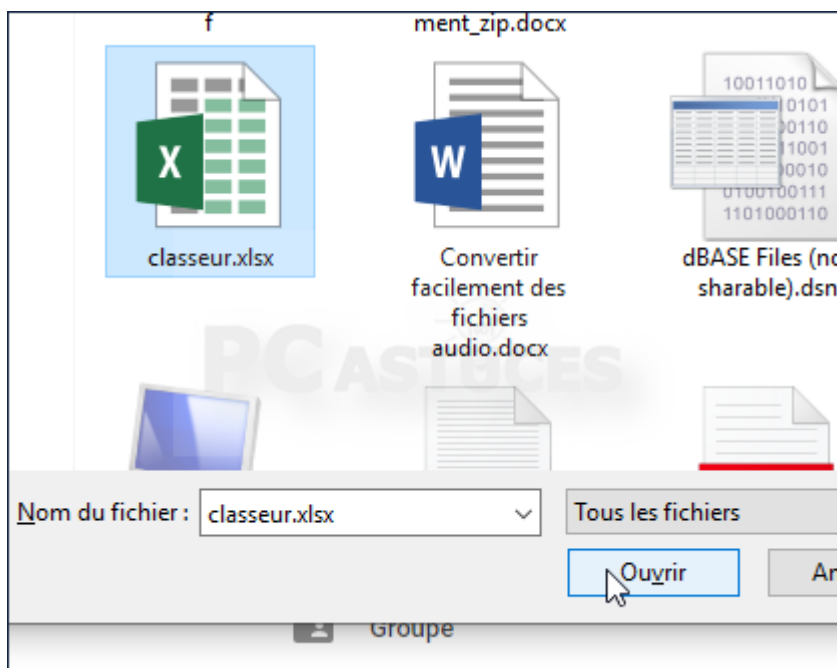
f

ment_zip.docx

classeur.xlsx

Convertir facilement des fichiers audio.docx

10011010
0101
0110
1001
0010
0100100111
1101000110

dBASE Files (no sharable).dsn

PC ASTUCES

Nom du fichier : classeur.xlsx

Tous les fichiers

Ouvrir

An

Groupe